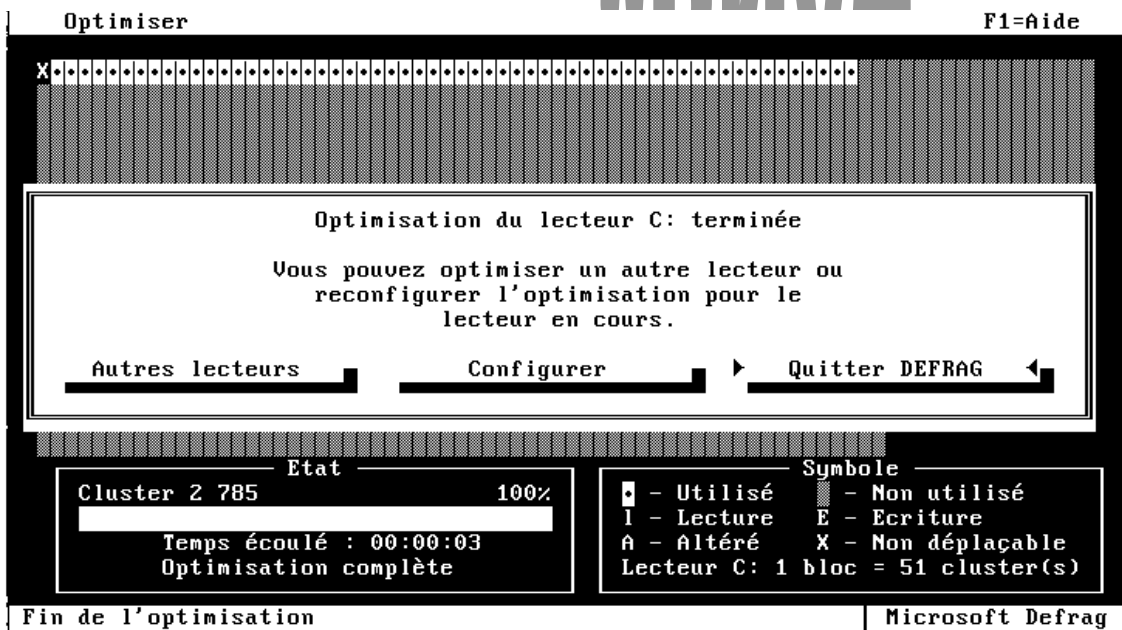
Optimiser F1=Aide

X

Optimisation du lecteur C: terminée

Vous pouvez optimiser un autre lecteur ou reconfigurer l'optimisation pour le lecteur en cours.

Autres lecteurs

Configurer

Quitter DEFRAG

Etat
Cluster 2 785 100%
Temps écoulé : 00:00:03
Optimisation complète

Symbole
• - Utilisé
- Non utilisé
l - Lecture
E - Ecriture
A - Altéré
X - Non déplaçable
Lecteur C: 1 bloc = 51 cluster(s)

Fin de l'optimisation

Microsoft Defrag